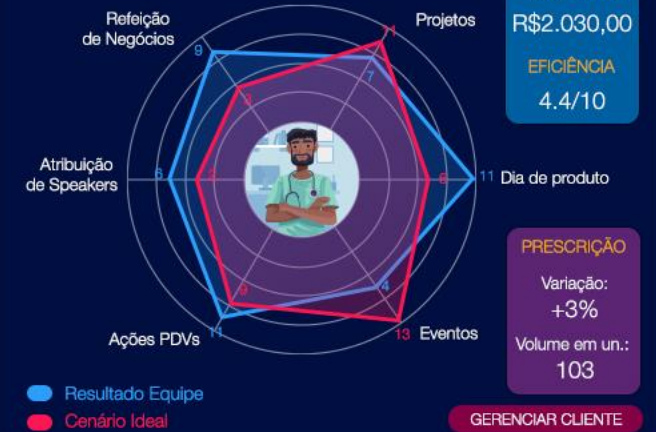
Refeição de Negócios

Projetos

R$2.030,00

EFICIÊNCIA

4.4/10

9

11

7

3

Atribuição de Speakers

6

2

6

11

Dia de produto

9

4

11

13

Ações PDVs

Eventos

PRESCRIÇÃO

Variação:

+3%

Volume em un.:

103

Resultado Equipe

Cenário Ideal

GERENCIAR CLIENTE